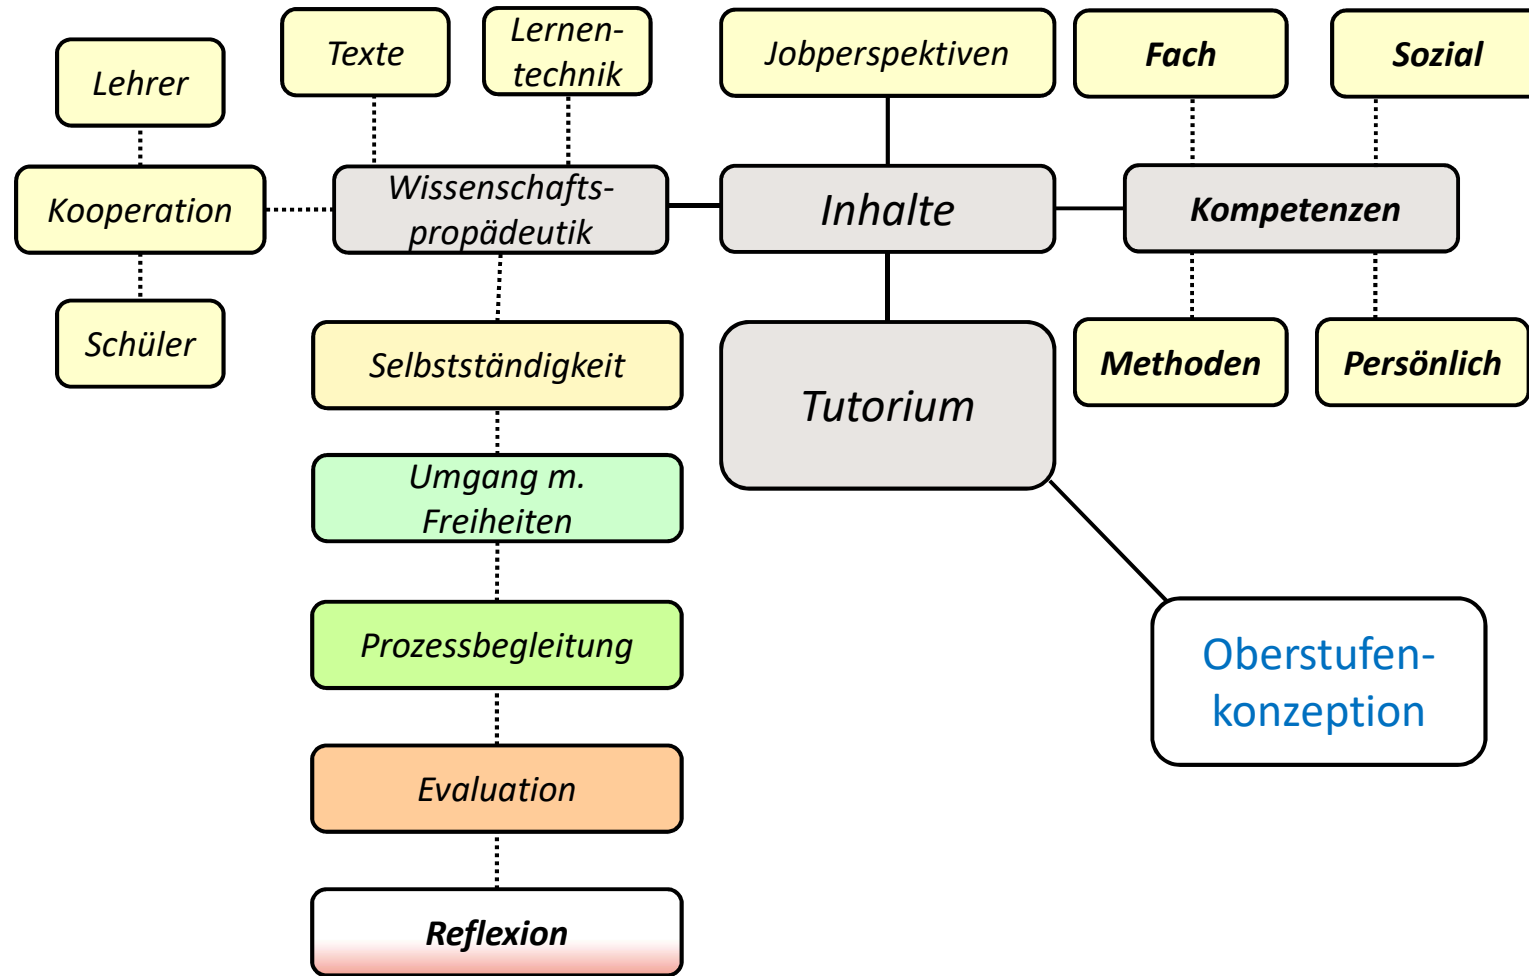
Lehrer

Kooperation

Schüler

Texte

Lernentechnik

Wissenschaftspropädeutik

Selbstständigkeit

Umgang m. Freiheiten

Prozessbegleitung

Evaluation

Reflexion

Jobperspektiven

Inhalte

Tutorium

Fach

Sozial

Kompetenzen

Methoden

Persönlich

Oberstufenkonzeption